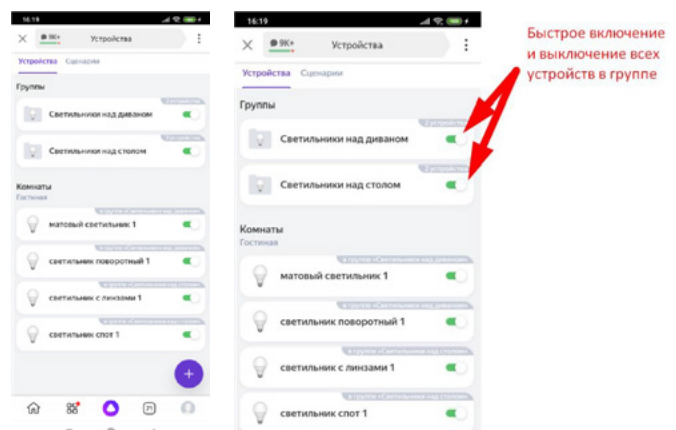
16:19

9К+ Устройства

Устройства Сценарии

Группы

Светильники над диваном

Светильники над столом

Комнаты
Гостиная

матовый светильник 1

светильник поворотный 1

светильник с линзами 1

светильник спот 1

16:19

9К+ Устройства

Устройства Сценарии

Группы

2 устройства
Светильники над диваном

2 устройства
Светильники над столом

Комнаты
Гостиная

в группе «Светильники над диваном»
матовый светильник 1

в группе «Светильники над диваном»
светильник поворотный 1

в группе «Светильники над столом»
светильник с линзами 1

в группе «Светильники над столом»
светильник спот 1

Быстрое включение и выключение всех устройств в группе